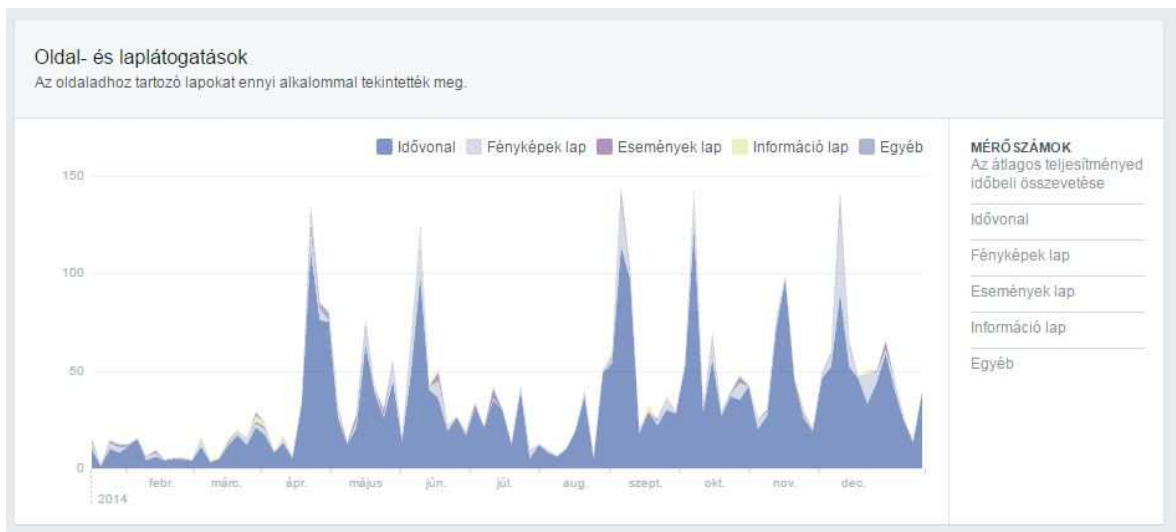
Oldal- és laplátogatások
Az oldaladhoz tartozó lapokat ennyi alkalommal tekintették meg.

Idővonal Fényképek lap Események lap Információ lap Egyéb

150
100
50
0

2014
febr.
márc.
ápr.
május
jún.
júl.
aug.
szept.
okt.
nov.
dec.

MÉRŐSZÁMOK
Az átlagos teljesítményed időbeli összevetése
Idővonal
Fényképek lap
Események lap
Információ lap
Egyéb